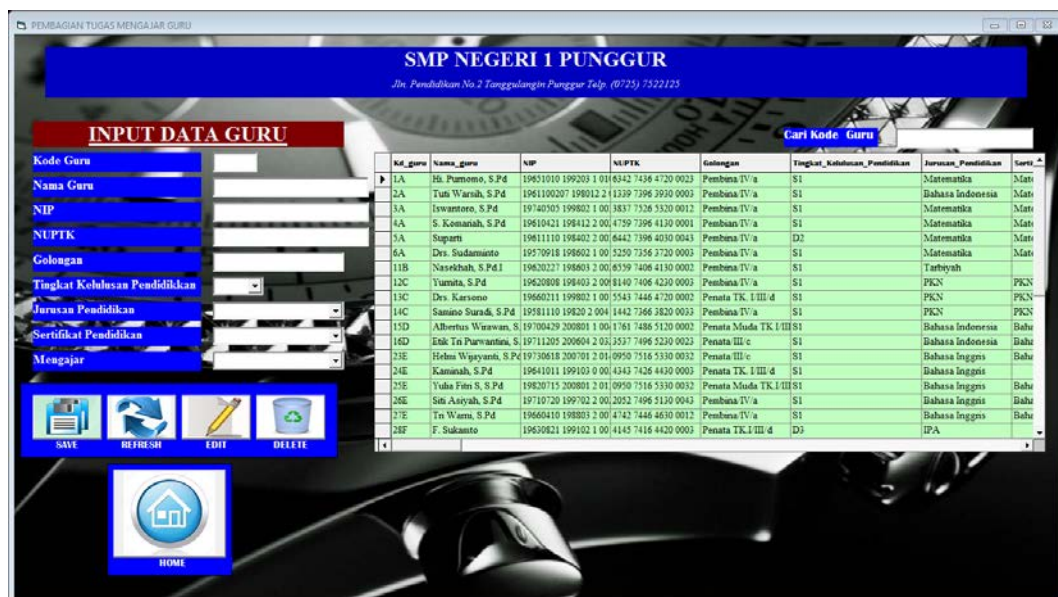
PEMBAGIAN TUGAS MENGAJAR GURU

SMP NEGERI 1 PUNGGUR

Jln. Pendidikan No.2 Tanggulangin Punggur Telp. (0725) 7522125

INPUT DATA GURU

Cari Kode Guru

Kode Guru

Nama Guru

NIP

NUPTK

Golongan

Tingkat Kelulusan Pendidikkan

Jurusan Pendidikan

Sertifikat Pendidikan

Mengajar

| Kd_guru | Nama_guru | NIP | NUPTK | Golongan | Tingkat_Kelulusan_Pendidikan | Jurusan_Pendidikan | Serti |
|---|---|---|---|---|---|---|---|
| 1A | Hi. Purnomo, S.Pd | 19651010 199203 1 01 | 6342 7436 4720 0023 | Pembina/IV/a | S1 | Matematika | Mate |
| 2A | Tuti Warsih, S.Pd | 19611020 198012 2 | 1339 7396 3930 0003 | Pembina/IV/a | S1 | Bahasa Indonesia | Mate |
| 3A | Iswantoro, S.Pd | 19740505 199802 1 00 | 3837 7526 5320 0012 | Pembina/IV/a | S1 | Matematika | Mate |
| 4A | S. Komariah, S.Pd | 19610421 198412 2 00 | 4759 7396 4130 0001 | Pembina/IV/a | S1 | Matematika | Mate |
| 5A | Suparti | 19611110 198402 2 00 | 6442 7396 4030 0043 | Pembina/IV/a | D2 | Matematika | Mate |
| 6A | Drs. Sudarminto | 19570918 198602 1 00 | 5250 7356 3720 0003 | Pembina/IV/a | S1 | Matematika | Mate |
| 11B | Nasekhah, S.Pd.I | 19620227 198603 2 00 | 6539 7406 4130 0002 | Pembina/IV/a | S1 | Tarbiyah | |
| 12C | Yurnita, S.Pd | 19620808 198403 2 00 | 8140 7406 4230 0003 | Pembina/IV/a | S1 | PKN | PKN |
| 13C | Drs. Karsono | 19660211 199802 1 00 | 5543 7446 4720 0002 | Penata TK. I/III/d | S1 | PKN | PKN |
| 14C | Samino Suradi, S.Pd | 19581110 19820 2 004 | 1442 7366 3820 0033 | Pembina/IV/a | S1 | PKN | PKN |
| 15D | Albertus Wirawan, S. | 19700429 200801 1 00 | 1761 7486 5120 0002 | Penata Muda TK.I/III | S1 | Bahasa Indonesia | Baha |
| 16D | Etik Tri Purwantini, S. | 19711205 200604 2 03 | 3537 7496 5230 0003 | Penata/III/c | S1 | Bahasa Indonesia | Baha |
| 23E | Helmi Wijayanti, S.Pd | 19730618 200701 2 01 | 0950 7516 5330 0032 | Penata/III/c | S1 | Bahasa Inggris | Baha |
| 24E | Kaminah, S.Pd | 19641011 199103 0 00 | 4343 7426 4430 0003 | Penata TK. I/III/d | S1 | Bahasa Inggris | |
| 25E | Yulia Fitri S, S.Pd | 19820715 200801 2 01 | 0950 7516 5330 0032 | Penata Muda TK.I/III | S1 | Bahasa Inggris | Baha |
| 26E | Siti Asiyah, S.Pd | 19710720 199702 2 00 | 2052 7496 5130 0043 | Pembina/IV/a | S1 | Bahasa Inggris | Baha |
| 27E | Tri Warni, S.Pd | 19660410 198803 2 00 | 4742 7446 4630 0012 | Pembina/IV/a | S1 | Bahasa Inggris | Baha |
| 28F | F. Sukanto | 19630821 199102 1 00 | 4145 7416 4420 0003 | Penata TK.I/III/d | D3 | IPA | |

SAVE

REFRESH

EDIT

DELETE

HOME